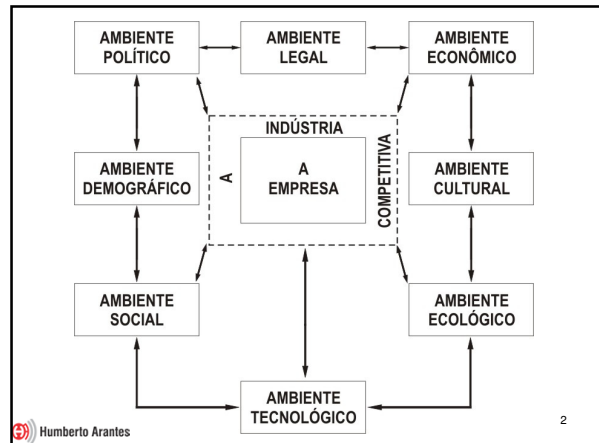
AMBIENTE POLÍTICO

AMBIENTE LEGAL

AMBIENTE ECONÔMICO

INDÚSTRIA

A

COMPETITIVA

A EMPRESA

AMBIENTE DEMOGRÁFICO

AMBIENTE CULTURAL

AMBIENTE SOCIAL

AMBIENTE ECOLÓGICO

AMBIENTE TECNOLÓGICO

Humberto Arantes

2